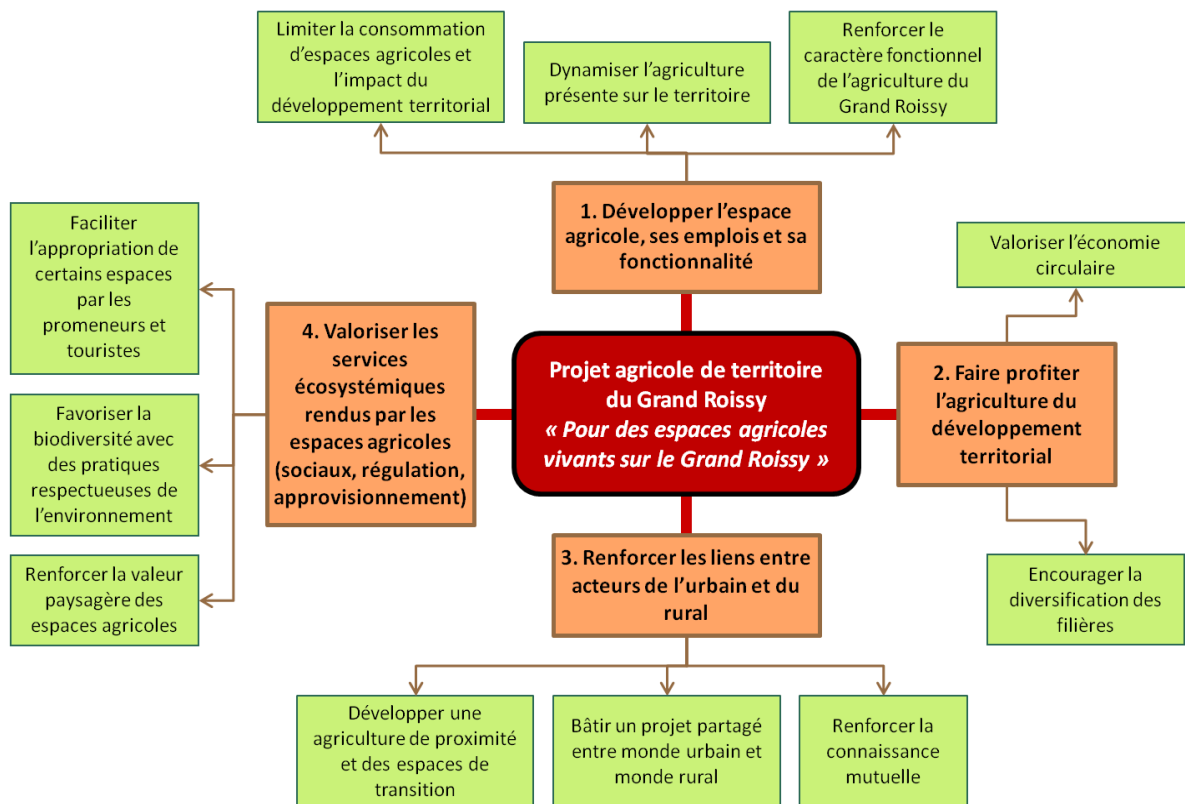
Projet agricole de territoire du Grand Roissy
« Pour des espaces agricoles vivants sur le Grand Roissy »

1. Développer l'espace agricole, ses emplois et sa fonctionnalité

Limiter la consommation d'espaces agricoles et l'impact du développement territorial

Dynamiser l'agriculture présente sur le territoire

Renforcer le caractère fonctionnel de l'agriculture du Grand Roissy

2. Faire profiter l'agriculture du développement territorial

Valoriser l'économie circulaire

Encourager la diversification des filières

3. Renforcer les liens entre acteurs de l'urbain et du rural

Développer une agriculture de proximité et des espaces de transition

Bâtir un projet partagé entre monde urbain et monde rural

Renforcer la connaissance mutuelle

4. Valoriser les services écosystémiques rendus par les espaces agricoles (sociaux, régulation, approvisionnement)

Faciliter l'appropriation de certains espaces par les promeneurs et touristes

Favoriser la biodiversité avec des pratiques respectueuses de l'environnement

Renforcer la valeur paysagère des espaces agricoles